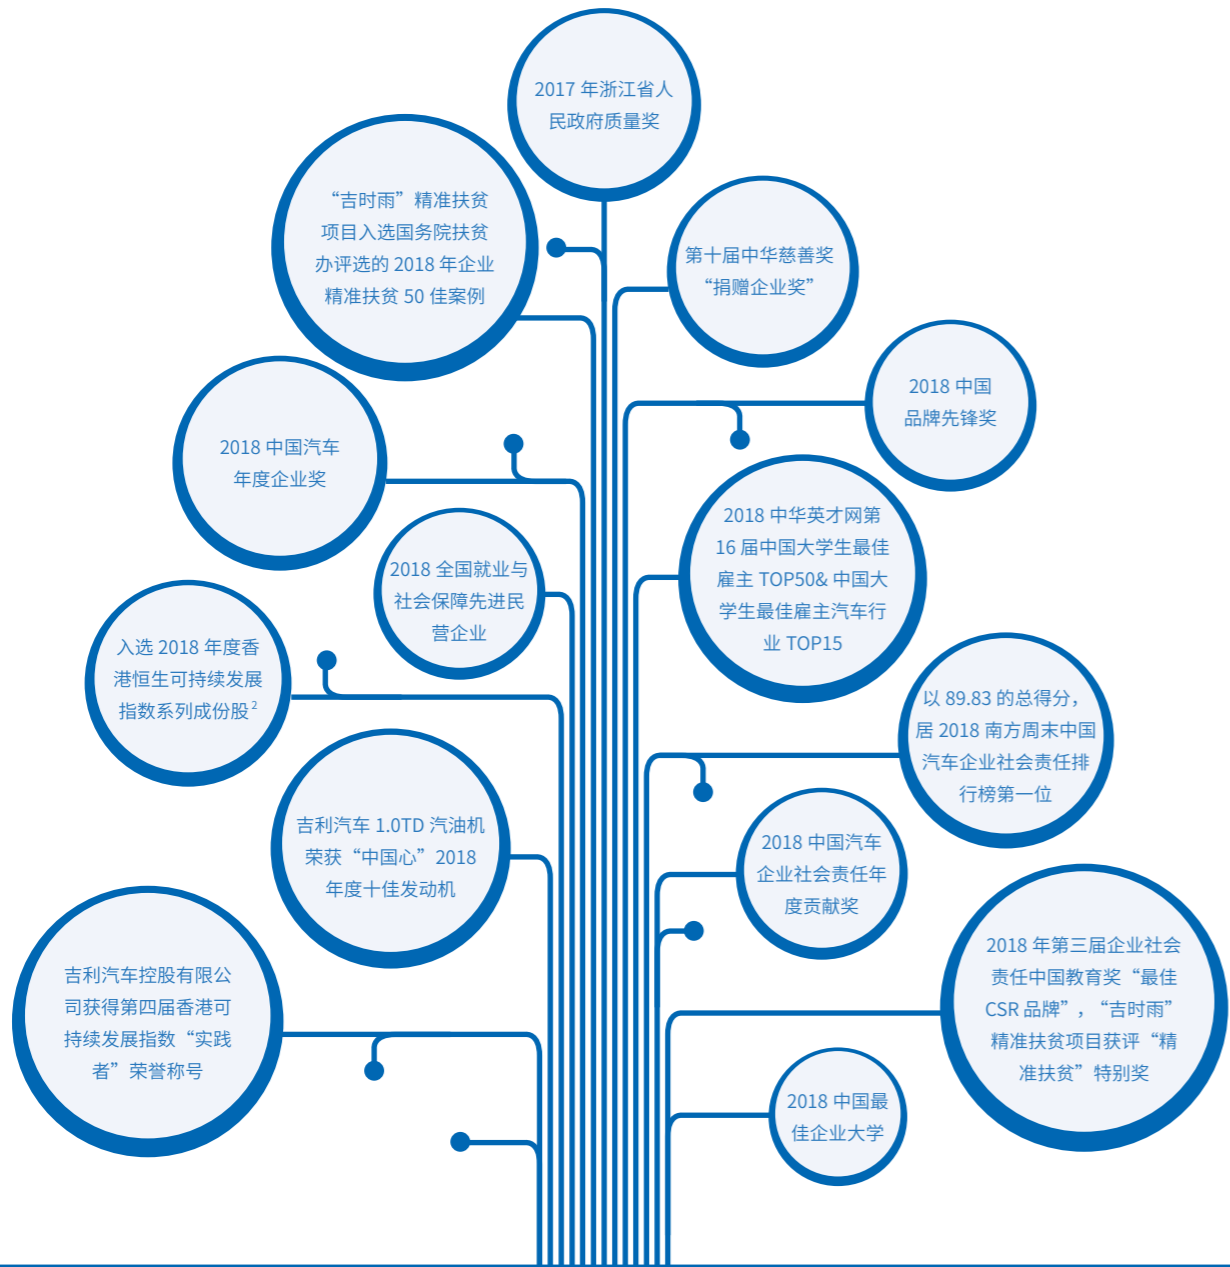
2017 年浙江省人民政府质量奖

“吉时雨”精准扶贫项目入选国务院扶贫办评选的 2018 年企业精准扶贫 50 佳案例

第十届中华慈善奖“捐赠企业奖”

2018 中国品牌先锋奖

2018 中国汽车年度企业奖

2018 中华英才网第 16 届中国大学生最佳雇主 TOP50& 中国大学生最佳雇主汽车行业 TOP15

2018 全国就业与社会保障先进民营企业

入选 2018 年度香港恒生可持续发展指数系列成份股 $^2$

以 89.83 的总得分，居 2018 南方周末中国汽车企业社会责任排行榜第一位

吉利汽车 1.0TD 汽油机荣获“中国心”2018 年度十佳发动机

2018 中国汽车企业社会责任年度贡献奖

吉利汽车控股有限公司获得第四届香港可持续发展指数“实践者”荣誉称号

2018 年第三届企业社会责任中国教育奖“最佳 CSR 品牌”，“吉时雨”精准扶贫项目获评“精准扶贫”特别奖

2018 中国最佳企业大学